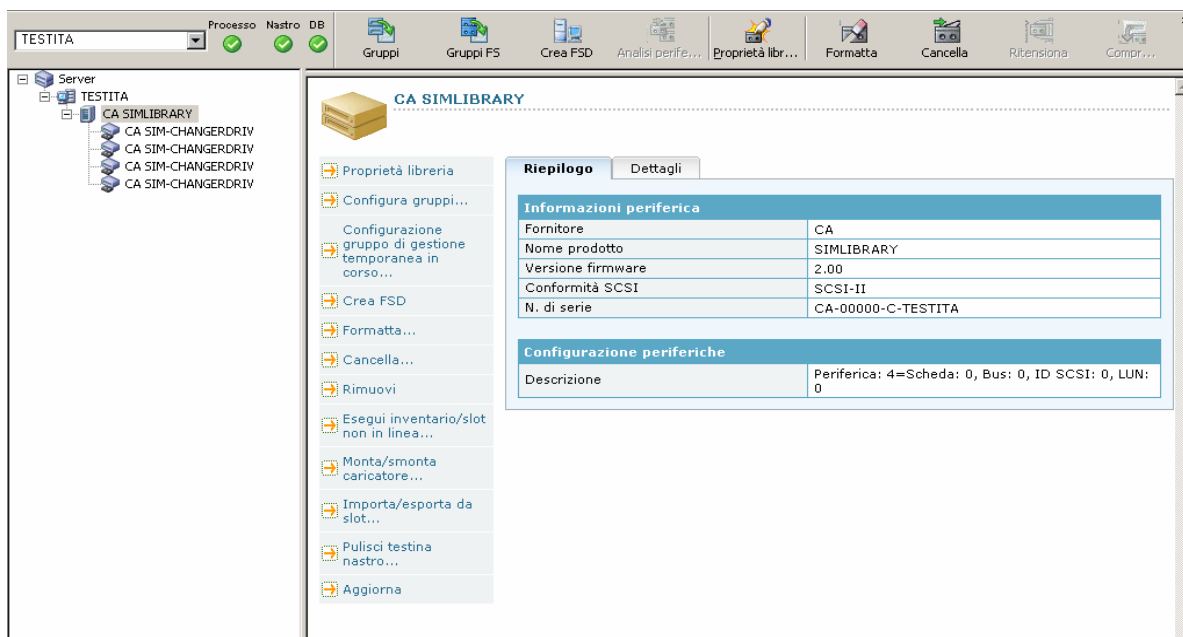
TESTITA

Processo Nastro DB

Gruppi

Gruppi FS

Crea FSD

Analisi perife...

Proprietà libr...

Formatta

Cancella

Ritensiona

Compr...

Server
TESTITA
CA SIMLIBRARY
CA SIM-CHANGERDRIV
CA SIM-CHANGERDRIV
CA SIM-CHANGERDRIV
CA SIM-CHANGERDRIV

CA SIMLIBRARY

Proprietà libreria

Configura gruppi...

Configurazione gruppo di gestione temporanea in corso...

Crea FSD

Formatta...

Cancella...

Rimuovi

Esegui inventario/slot non in linea...

Monta/smonta caricatore...

Importa/esporta da slot...

Pulisci testina nastro...

Aggiorna

Riepilogo

Dettagli

| Informazioni periferica | |
|---|---|
| Fornitore | CA |
| Nome prodotto | SIMLIBRARY |
| Versione firmware | 2.00 |
| Conformità SCSI | SCSI-II |
| N. di serie | CA-00000-C-TESTITA |

| Configurazione periferiche | |
|---|---|
| Descrizione | Periferica: 4=Scheda: 0, Bus: 0, ID SCSI: 0, LUN: 0 |